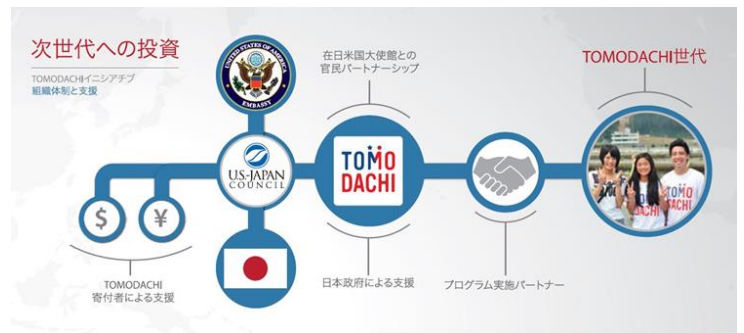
次世代への投資

TOMODACHIイニシアチブ
組織体制と支援

UNITED STATES OF AMERICA
EMBASSY

在日米国大使館との
官民パートナーシップ

TOMODACHI世代

$ ¥

US-JAPAN COUNCIL

TOMO
DACHI

TOMO
DACHI

TOMODACHI
寄付者による支援

日本政府による支援

プログラム実施パートナー